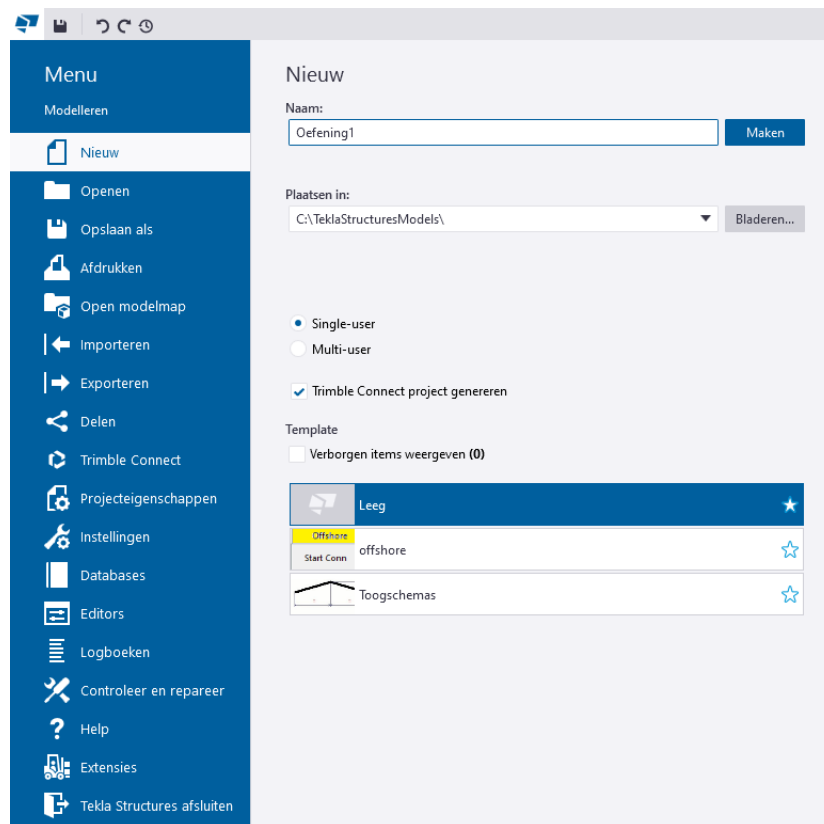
Menu

Modelleren

Nieuw
Openen
Opslaan als
Afdrukken
Open modelmap
Importeren
Exporteren
Delen
Trimble Connect
Projecteigenschappen
Instellingen
Databases
Editors
Logboeken
Controleer en repareer
Help
Extensies
Tekla Structures afsluiten

Nieuw

Naam:
Oefening1
Maken

Plaatsen in:
C:\TeklaStructuresModels\
Bladeren...

Single-user
Multi-user

Trimble Connect project genereren

Template
Verborgen items weergeven (0)

Leeg
Offshore
Start Conn
offshore
Toogschemas